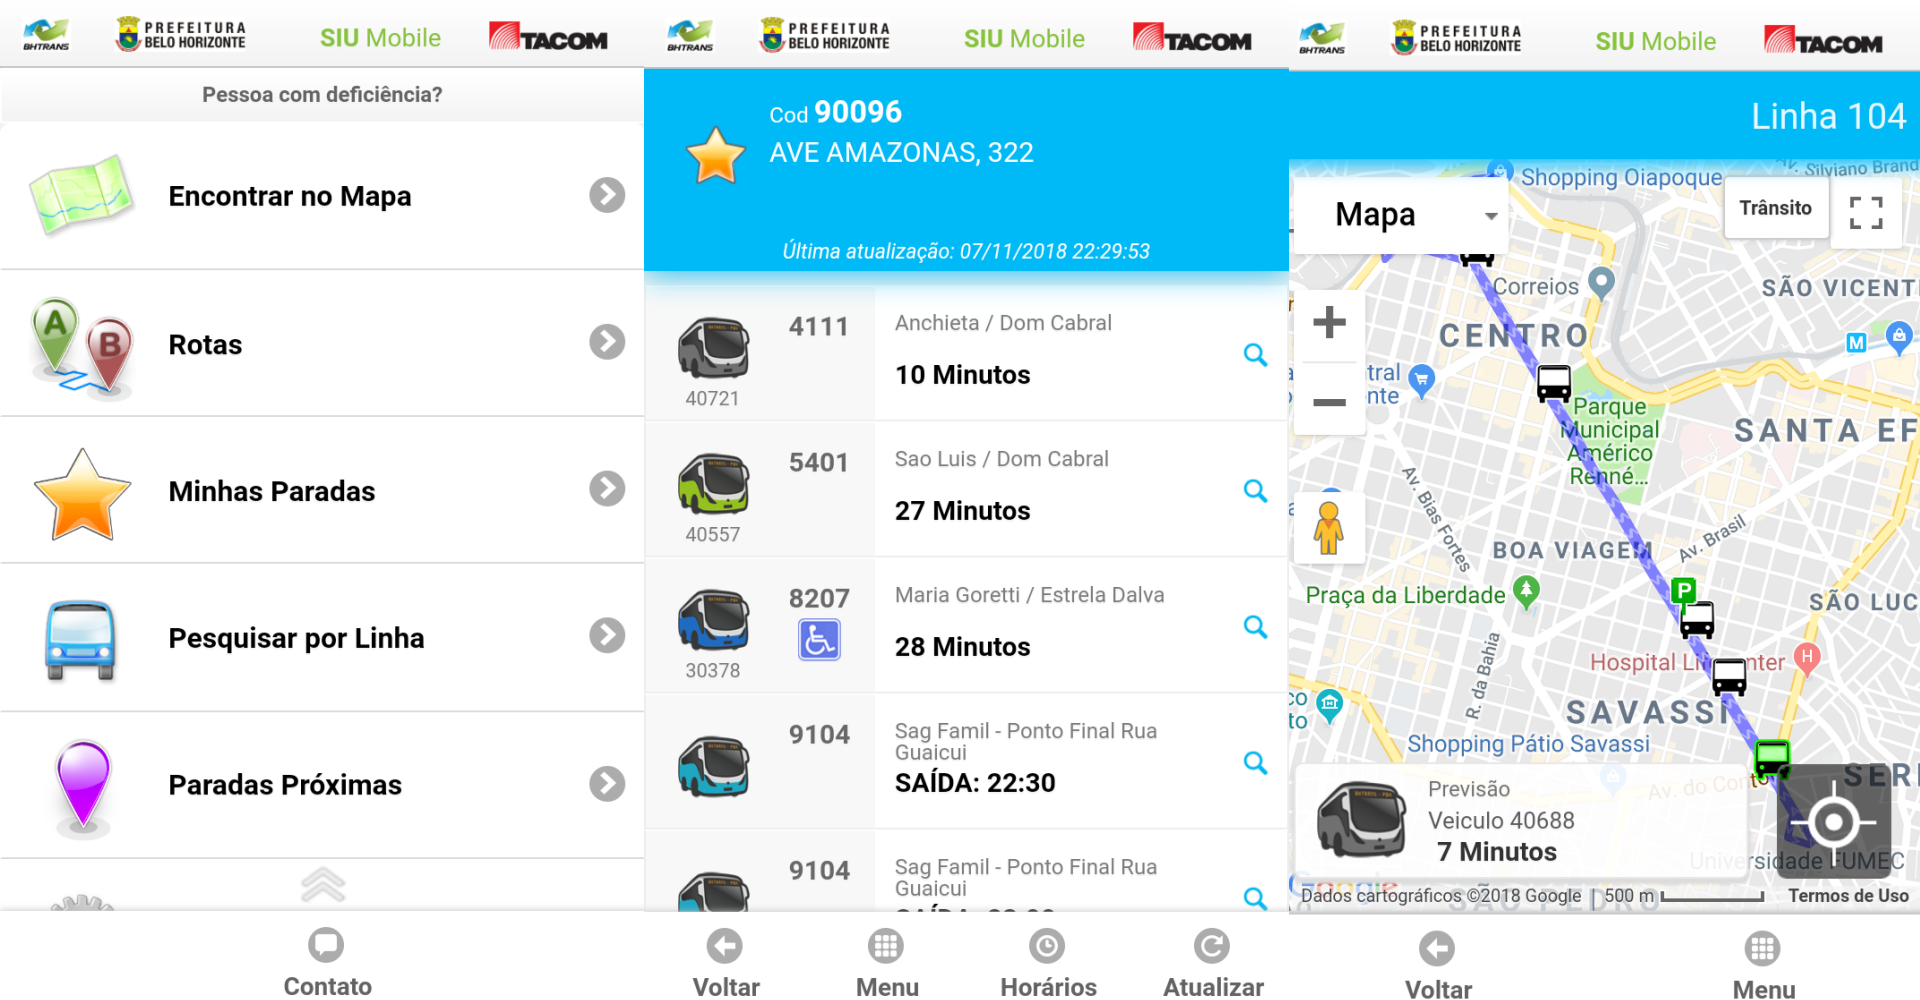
BHTRANS PREFEITURA BELO HORIZONTE SIU Mobile TACOM

Pessoa com deficiência?

Encontrar no Mapa

Rotas

Minhas Paradas

Pesquisar por Linha

Paradas Próximas

Contato

BHTRANS PREFEITURA BELO HORIZONTE SIU Mobile TACOM

Cod 90096
AVE AMAZONAS, 322

Última atualização: 07/11/2018 22:29:53

4111 40721 Anchieta / Dom Cabral 10 Minutos

5401 40557 Sao Luis / Dom Cabral 27 Minutos

8207 30378 Maria Goretti / Estrela Dalva 28 Minutos

9104 Sag Famil - Ponto Final Rua Guaicui SAÍDA: 22:30

9104 Sag Famil - Ponto Final Rua Guaicui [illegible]

Voltar Menu Horários Atualizar

BHTRANS PREFEITURA BELO HORIZONTE SIU Mobile TACOM

Linha 104

Mapa Trânsito

Shopping Oiapoque Silviano Brand Correios CENTRO SÃO VICENT tral nte Parque Municipal Américo Renné... SANTA EF Av. Bias Fortes BOA VIAGEM Av. Brasil Praça da Liberdade SÃO LUC Hospital Li nter R. da Bahia SAVASSI Shopping Pátio Savassi Av. do Con SER Universidade FUMEC

Previsão
Veiculo 40688
7 Minutos

Google Dados cartográficos ©2018 Google 500 m Termos de Uso

Voltar Menu